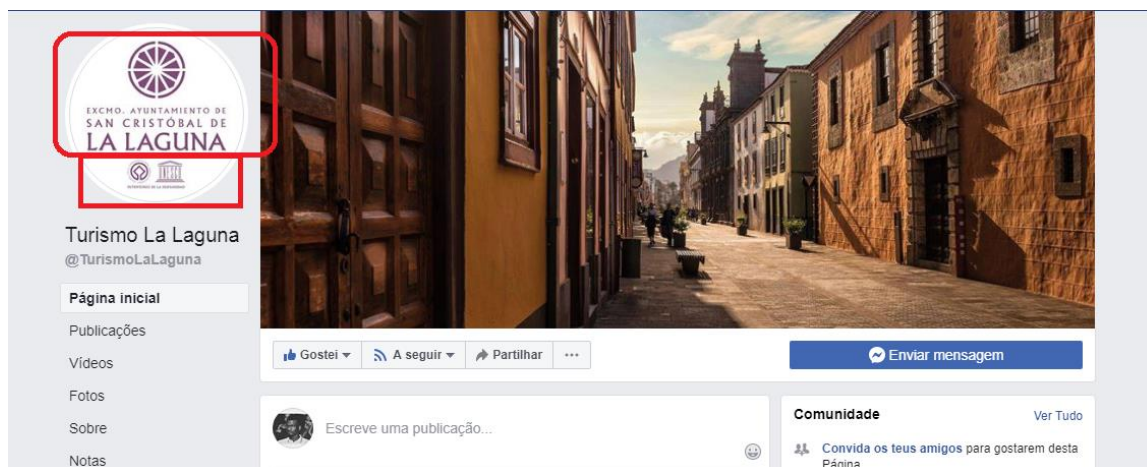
EXCMO. AYUNTAMIENTO DE
SAN CRISTÓBAL DE
LA LAGUNA

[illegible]

Turismo La Laguna
@TurismoLaLaguna

Página inicial
Publicações
Vídeos
Fotos
Sobre
Notas

Gostei ▾
A seguir ▾
Partilhar
···

Enviar mensagem

Escreve uma publicação...

Comunidade
Ver Tudo
Convida os teus amigos para gostarem desta Página